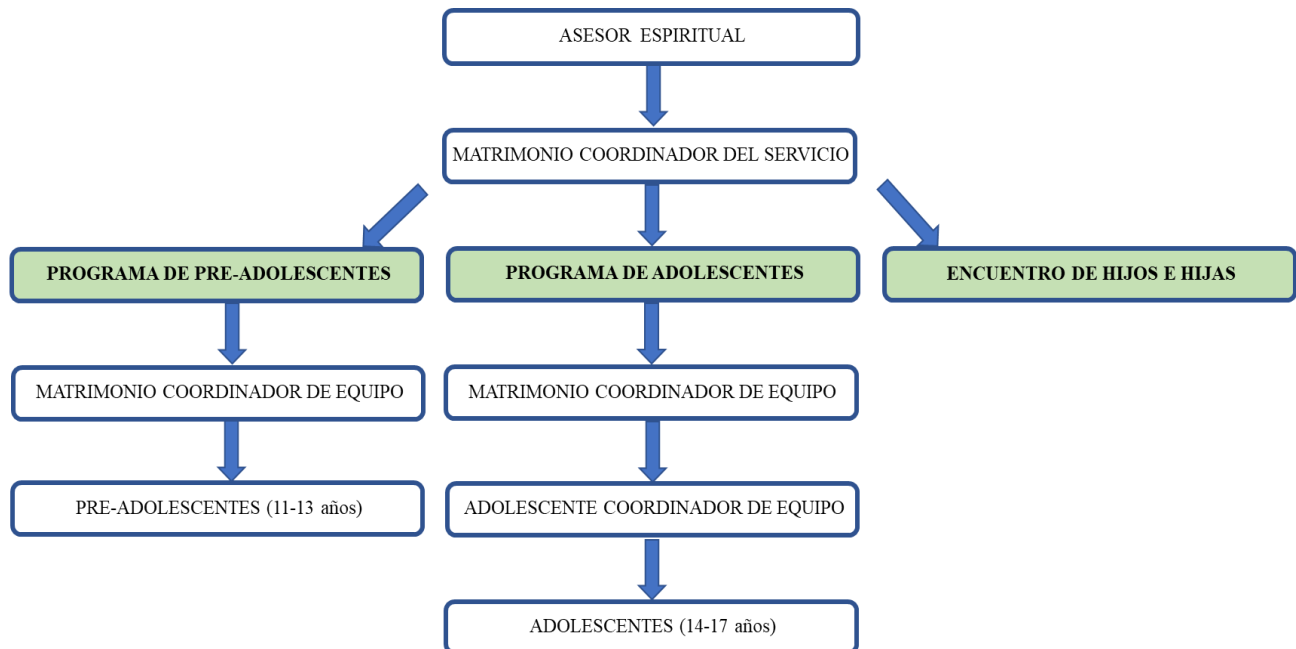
ASESOR ESPIRITUAL

MATRIMONIO COORDINADOR DEL SERVICIO

PROGRAMA DE PRE-ADOLESCENTES

PROGRAMA DE ADOLESCENTES

ENCUENTRO DE HIJOS E HIJAS

MATRIMONIO COORDINADOR DE EQUIPO

PRE-ADOLESCENTES (11-13 años)

MATRIMONIO COORDINADOR DE EQUIPO

ADOLESCENTE COORDINADOR DE EQUIPO

ADOLESCENTES (14-17 años)